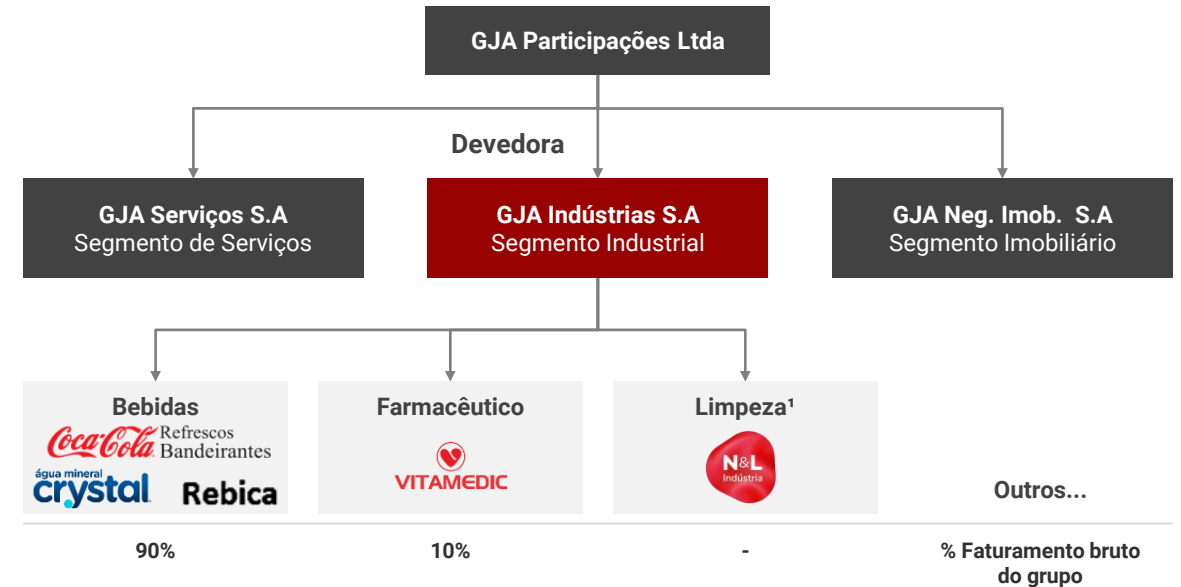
GJA Participações Ltda

Devedora

GJA Serviços S.A
Segmento de Serviços

GJA Indústrias S.A
Segmento Industrial

GJA Neg. Imob. S.A
Segmento Imobiliário

Bebidas
Coca-Cola Refrescos Bandeirantes
água mineral crystal
Rebica

Farmacêutico
VITAMEDIC

Limpeza¹
N&L Indústria

Outros...

90%

10%

-

% Faturamento bruto do grupo